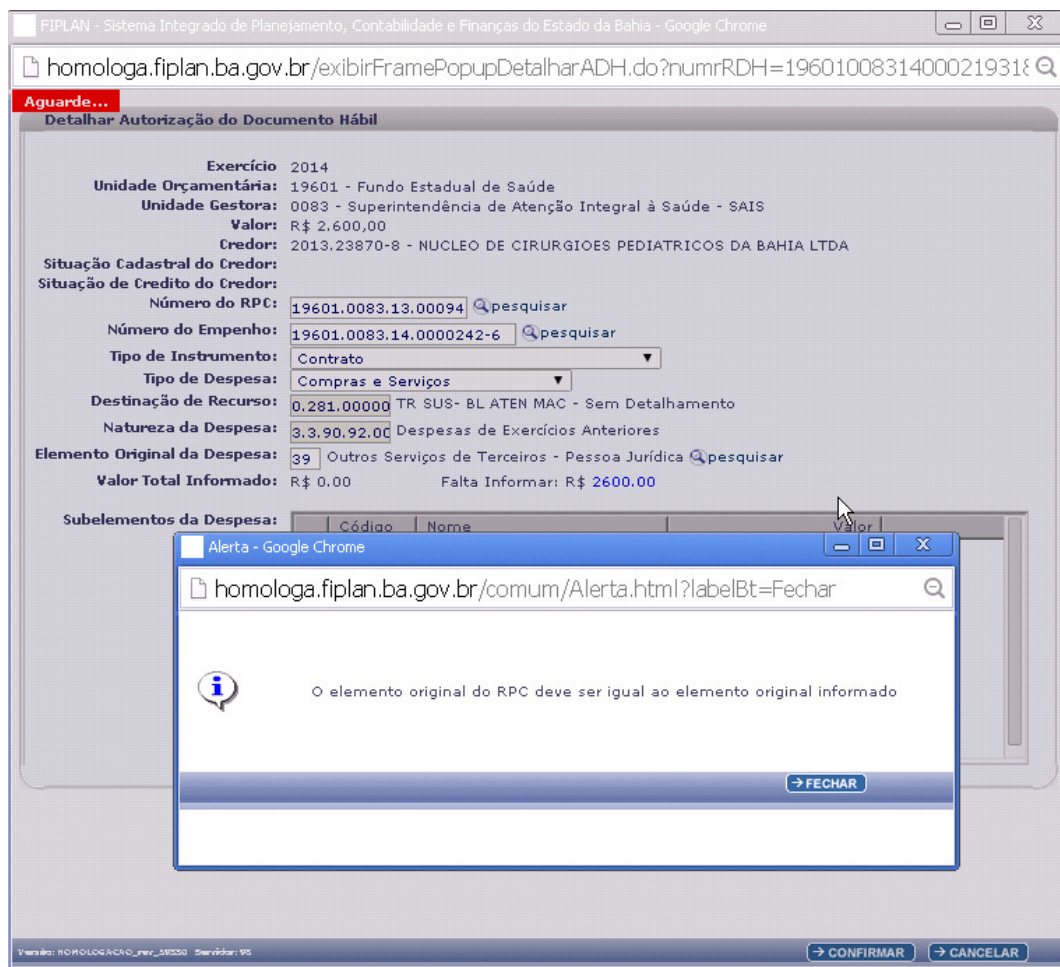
FIPLAN - Sistema Integrado de Planejamento, Contabilidade e Finanças do Estado da Bahia - Google Chrome

homologa.fiplan.ba.gov.br/exibirFramePopupDetalharADH.do?numrRDH=19601008314000219318

Aguarde...

Detalhar Autorização do Documento Hábil

Exercício 2014
Unidade Orçamentária: 19601 - Fundo Estadual de Saúde
Unidade Gestora: 0083 - Superintendência de Atenção Integral à Saúde - SAIS
Valor: R$ 2.600,00
Credor: 2013.23870-8 - NUCLEO DE CIRURGIOES PEDIATRICOS DA BAHIA LTDA
Situação Cadastral do Credor:
Situação de Credito do Credor:
Número do RPC: 19601.0083.13.00094 pesquisar
Número do Empenho: 19601.0083.14.0000242-6 pesquisar
Tipo de Instrumento: Contrato
Tipo de Despesa: Compras e Serviços
Destinação de Recurso: 0.281.00000 TR SUS- BL ATEN MAC - Sem Detalhamento
Natureza da Despesa: 3.3.90.92.00 Despesas de Exercícios Anteriores
Elemento Original da Despesa: 39 Outros Serviços de Terceiros - Pessoa Jurídica pesquisar
Valor Total Informado: R$ 0.00 Falta Informar: R$ 2600.00

Subelementos da Despesa:

| Código | Nome | Valor |
|---|---|---|

Alerta - Google Chrome

homologa.fiplan.ba.gov.br/comum/Alerta.html?labelBt=Fechar

O elemento original do RPC deve ser igual ao elemento original informado

FECHAR

Versão: HOMOLOGACAO_rev_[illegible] Servidor: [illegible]

CONFIRMAR CANCELAR